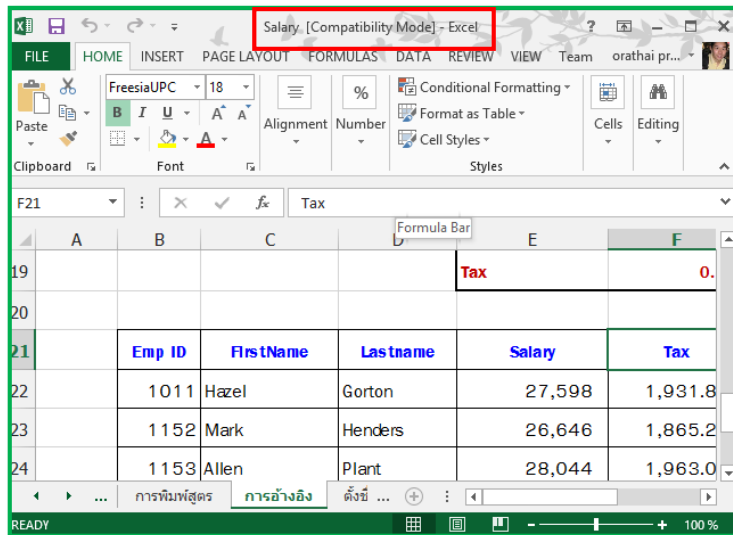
Salary. [Compatibility Mode] - Excel

? – ×

FILE HOME INSERT PAGE LAYOUT FORMULAS DATA REVIEW VIEW Team orathai pr...

Paste
Clipboard

FreesiaUPC 18
B I U A A
Font

Alignment Number

Conditional Formatting
Format as Table
Cell Styles
Styles

Cells Editing

F21 Tax

Formula Bar

| | A | B | C | D | E | F |
|---|---|---|---|---|---|---|
| 19 | | | | | Tax | 0. |
| 20 | | | | | | |
| 21 | | Emp ID | FirstName | Lastname | Salary | Tax |
| 22 | | 1011 | Hazel | Gorton | 27,598 | 1,931.8 |
| 23 | | 1152 | Mark | Henders | 26,646 | 1,865.2 |
| 24 | | 1153 | Allen | Plant | 28,044 | 1,963.0 |

... การพิมพ์สูตร การอ้างอิง ตั้งชื่อ ...

READY 100 %